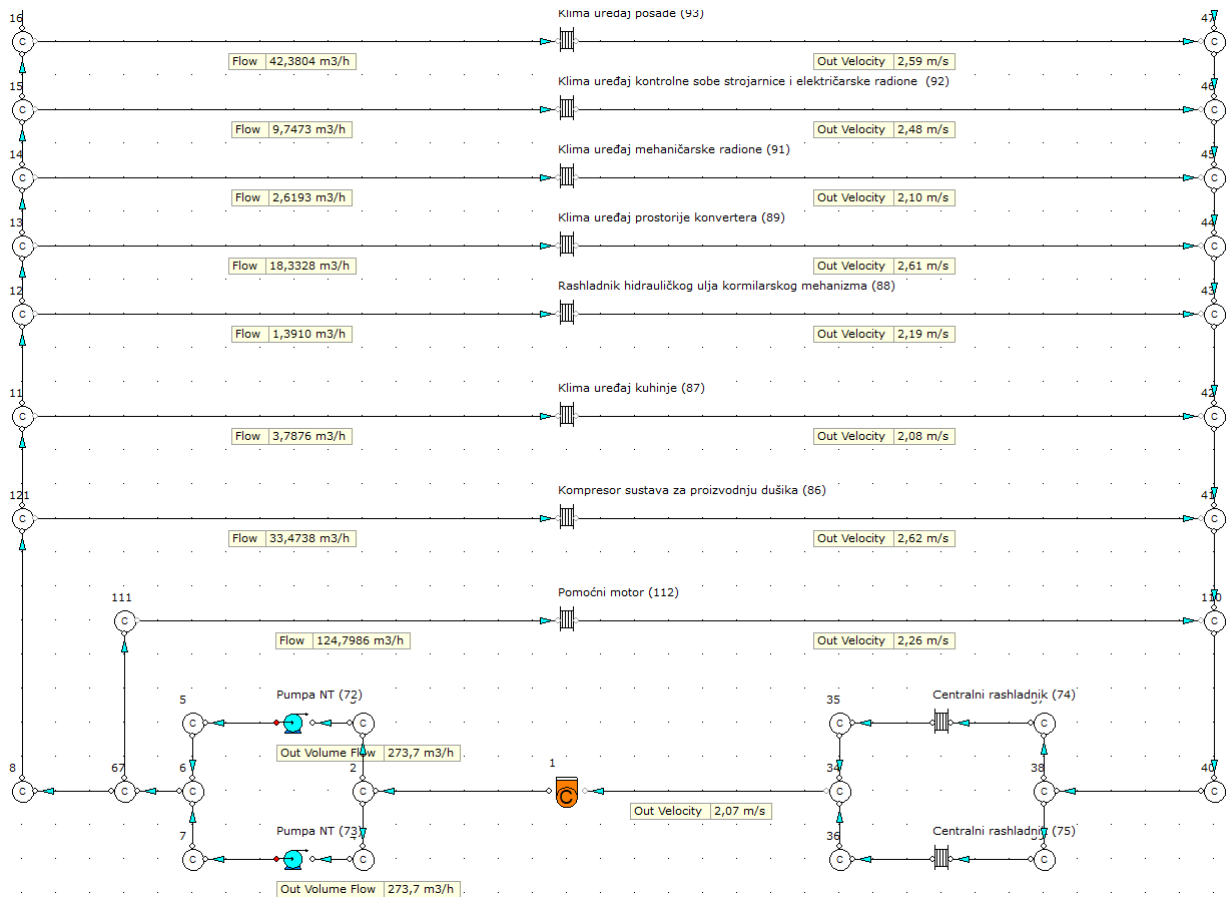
16
Klima uređaj posade (93)
47
C
Flow 42,3804 m3/h
Out Velocity 2,59 m/s
15
Klima uređaj kontrolne sobe strojarnice i električarske radione (92)
46
C
Flow 9,7473 m3/h
Out Velocity 2,48 m/s
14
Klima uređaj mehaničarske radione (91)
45
C
Flow 2,6193 m3/h
Out Velocity 2,10 m/s
13
Klima uređaj prostorije konvertera (89)
44
C
Flow 18,3328 m3/h
Out Velocity 2,61 m/s
12
Rashladnik hidrauličkog ulja kormilarskog mehanizma (88)
43
C
Flow 1,3910 m3/h
Out Velocity 2,19 m/s
11
Klima uređaj kuhinje (87)
42
C
Flow 3,7876 m3/h
Out Velocity 2,08 m/s
121
Kompresor sustava za proizvodnju dušika (86)
41
C
Flow 33,4738 m3/h
Out Velocity 2,62 m/s
111
Pomoćni motor (112)
110
C
Flow 124,7986 m3/h
Out Velocity 2,26 m/s
5
Pumpa NT (72)
3
C
35
Centralni rashladnik (74)
37
Out Volume Flow 273,7 m3/h
8
67
6
2
1
34
38
40
Out Velocity 2,07 m/s
7
Pumpa NT (73)
36
Centralni rashladnik (75)
Out Volume Flow 273,7 m3/h